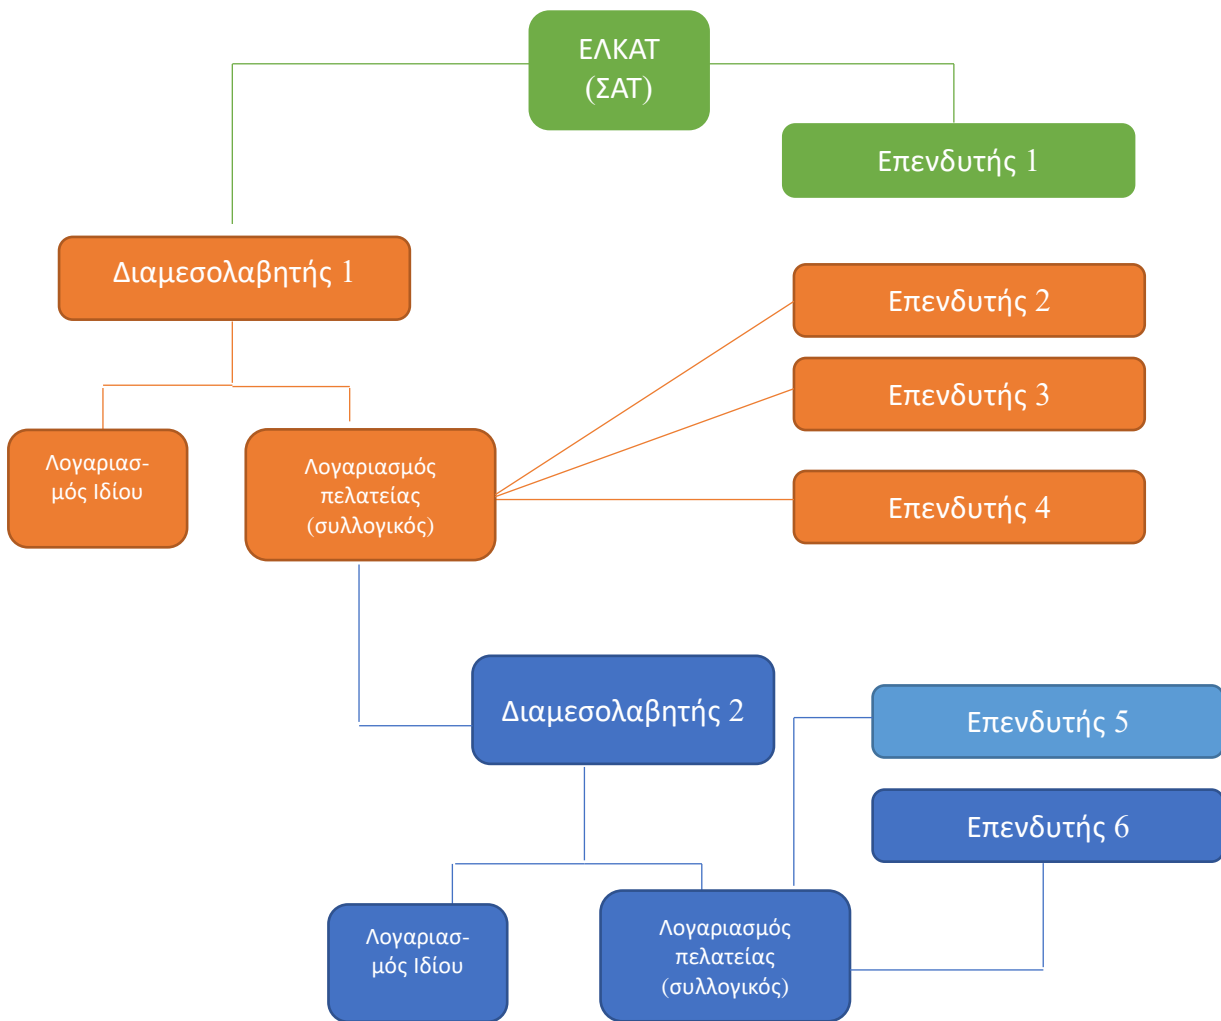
ΕΛΚΑΤ
(ΣΑΤ)

Επενδυτής 1

Διαμεσολαβητής 1

Επενδυτής 2

Επενδυτής 3

Λογαριασμός Ιδίου

Λογαριασμός πελατείας (συλλογικός)

Επενδυτής 4

Διαμεσολαβητής 2

Επενδυτής 5

Επενδυτής 6

Λογαριασμός Ιδίου

Λογαριασμός πελατείας (συλλογικός)